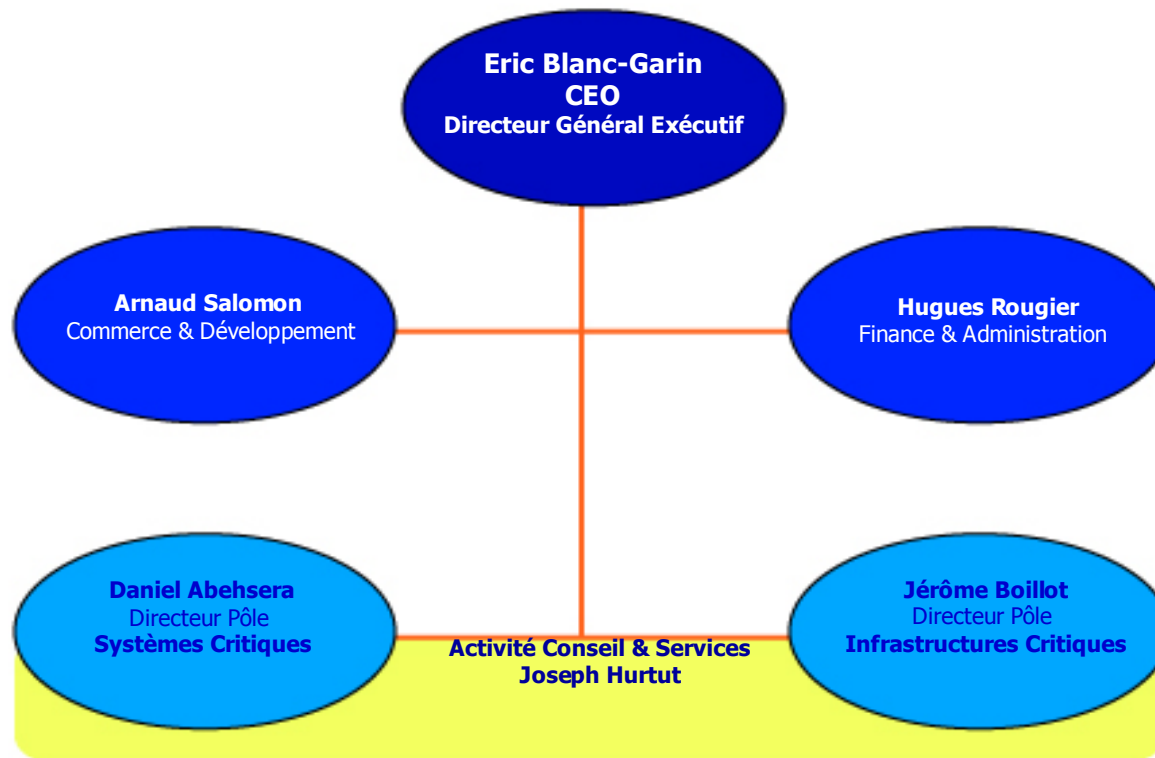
Eric Blanc-Garin
CEO
Directeur Général Exécutif

Arnaud Salomon
Commerce & Développement

Hugues Rougier
Finance & Administration

Daniel Abehsera
Directeur Pôle
Systèmes Critiques

Activité Conseil & Services
Joseph Hurtut

Jérôme Boillot
Directeur Pôle
Infrastructures Critiques